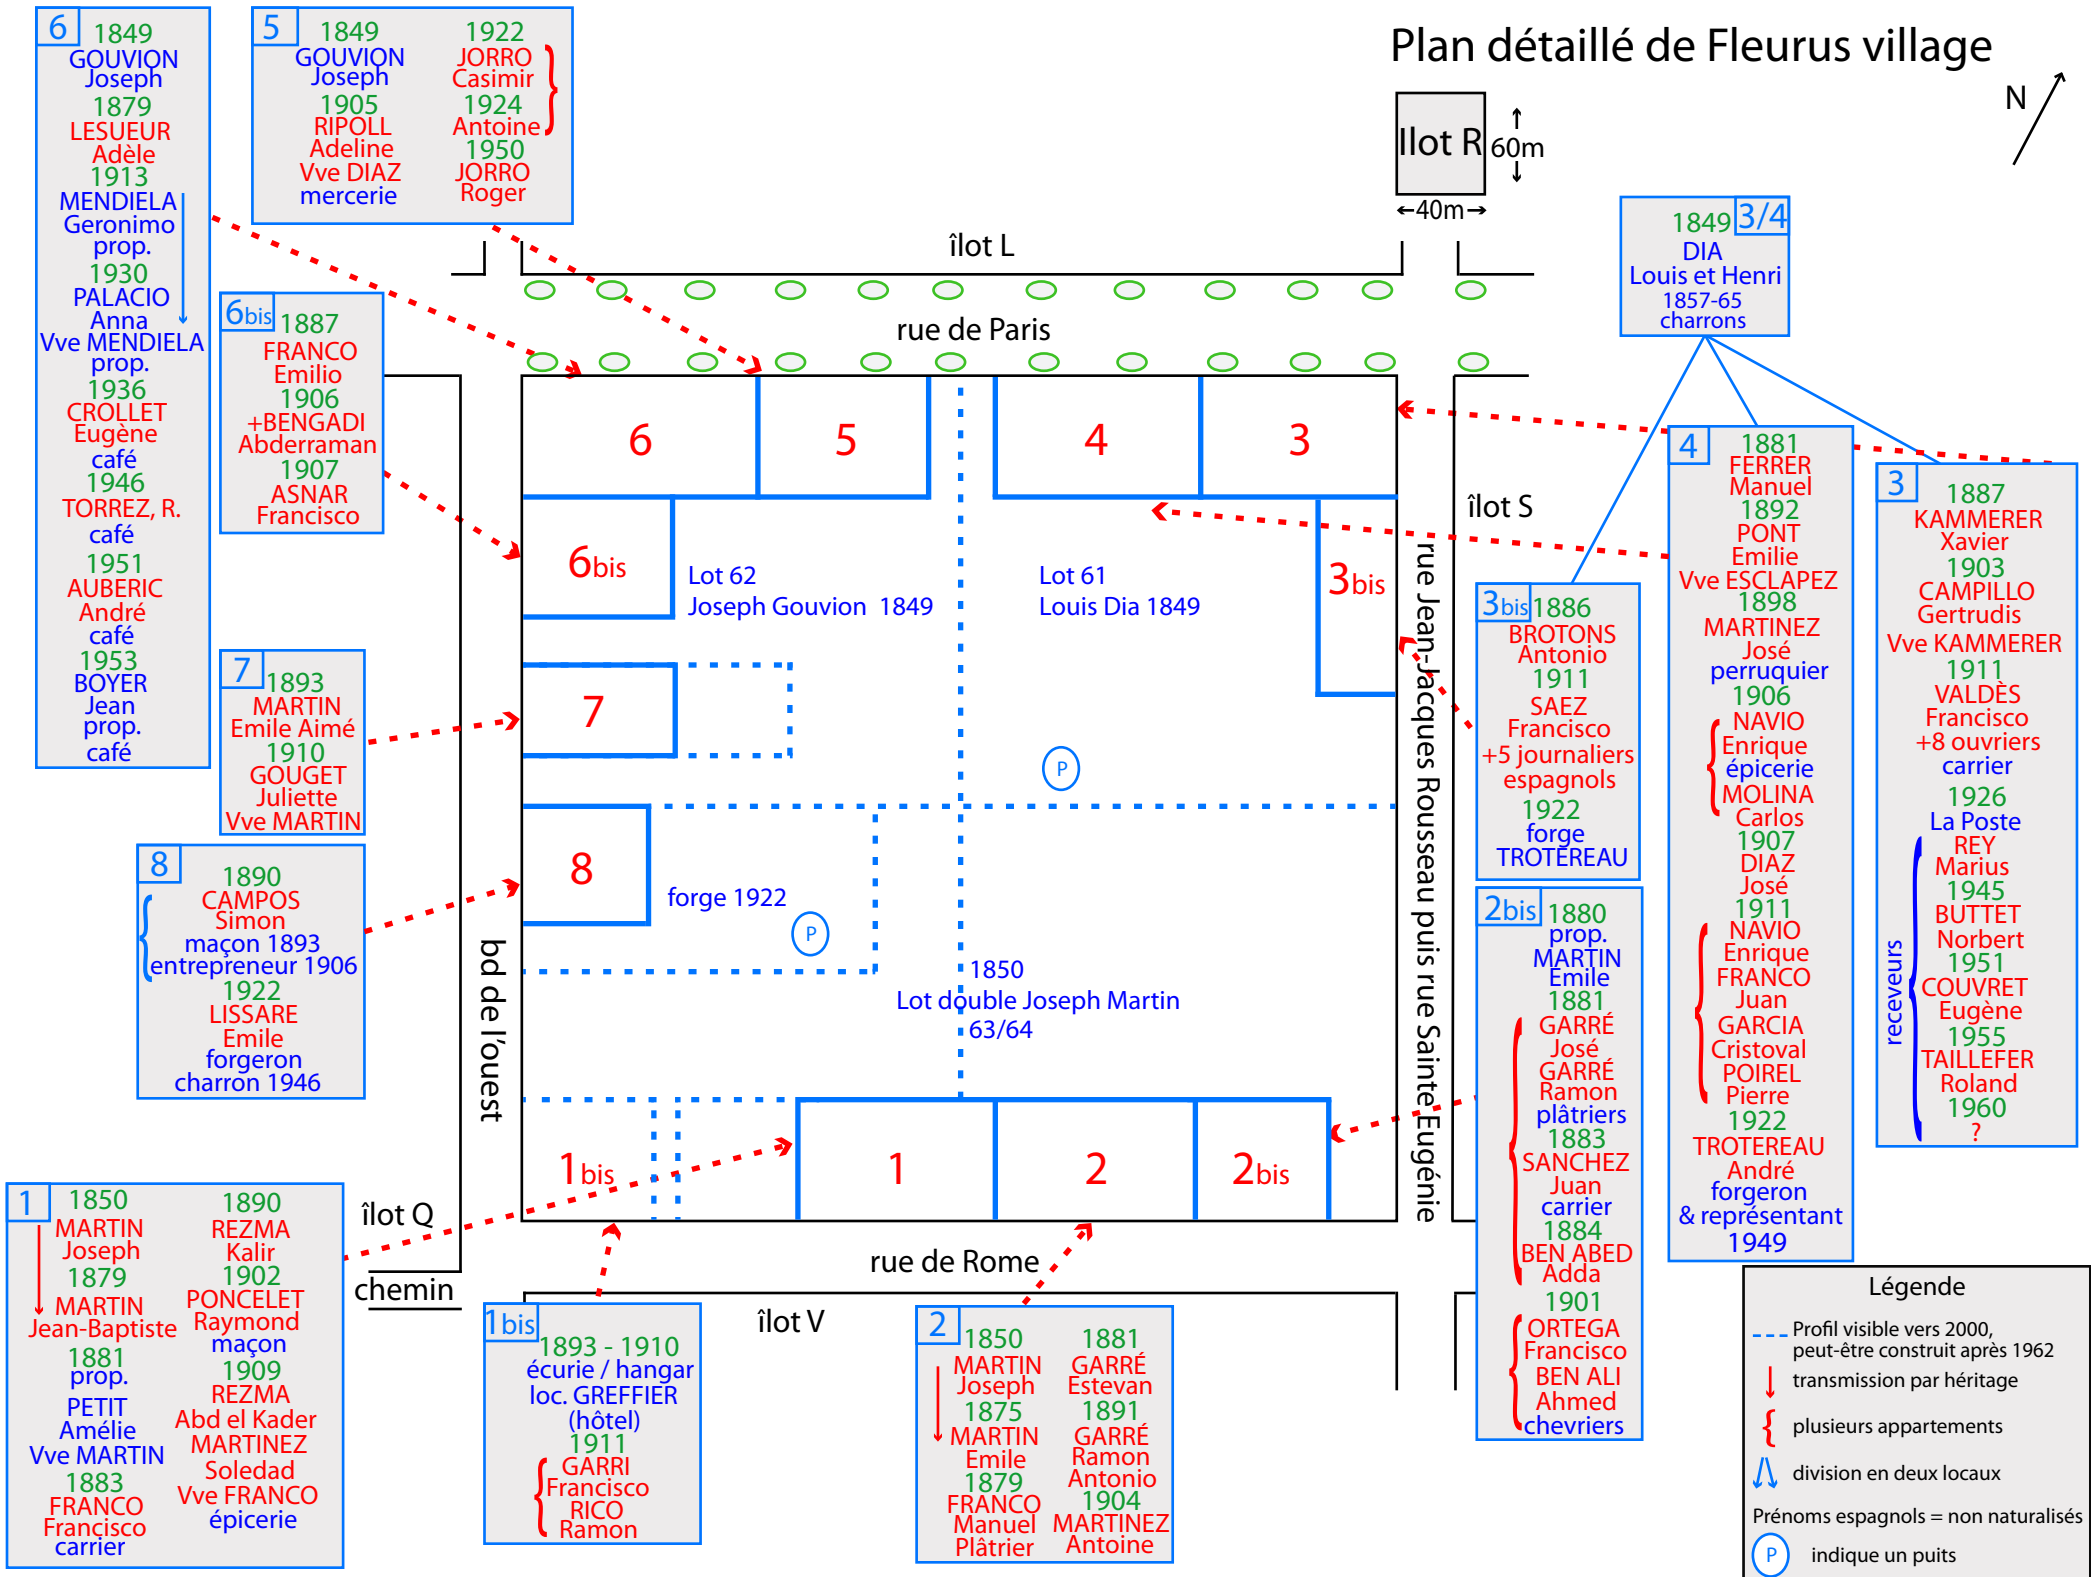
Plan détaillé de Fleurus village

N

Ilot R
60m
40m

6
1849
GOUVION Joseph
1879
LESUEUR Adèle
1913
MENDIELA Geronimo prop.
1930
PALACIO Anna
Vve MENDIELA prop.
1936
CROLLET Eugène café
1946
TORREZ, R. café
1951
AUBERIC André café
1953
BOYER Jean prop. café

5
1849
GOUVION Joseph
1905
RIPOLL Adeline
Vve DIAZ mercerie
1922
JORRO Casimir
1924
Antoine
1950
JORRO Roger

îlot L

rue de Paris

1849 3/4
DIA
Louis et Henri
1857-65
charrons

6bis
1887
FRANCO Emilio
1906
+BENGADI Abderraman
1907
ASNAR Francisco

6
5
4
3
6bis
3bis
7
8

Lot 62
Joseph Gouvion 1849

Lot 61
Louis Dia 1849

îlot S

rue Jean-Jacques Rousseau puis rue Sainte-Eugénie

7
1893
MARTIN Emile Aimé
1910
GOUGET Juliette
Vve MARTIN

8
1890
CAMPOS Simon
maçon 1893
entrepreneur 1906
1922
LISSARE Emile
forgeron
charron 1946

forge 1922

P
P

1850
Lot double Joseph Martin
63/64

bd de l'ouest

4
1881
FERRER Manuel
1892
PONT Emilie
Vve ESCLAPEZ
1898
MARTINEZ José
perruquier
1906
NAVIO Enrique
épicerie
MOLINA Carlos
1907
DIAZ José
1911
NAVIO Enrique
FRANCO Juan
GARCIA Cristoval
POIREL Pierre
1922
TROTEREAU André
forgeron & représentant
1949

3
1887
KAMMERER Xavier
1903
CAMPILLO Gertrudis
Vve KAMMERER
1911
VALDÈS Francisco
+8 ouvriers
carrier
1926
La Poste
receveurs
REY Marius
1945
BUTTET Norbert
1951
COUVRET Eugène
1955
TAILLEFER Roland
1960
?

3bis 1886
BROTONS Antonio
1911
SAEZ Francisco
+5 journaliers espagnols
1922
forge
TROTEREAU

2bis 1880
prop.
MARTIN Emile
1881
GARRÉ José
GARRÉ Ramon
plâtriers
1883
SANCHEZ Juan
carrier
1884
BEN ABED Adda
1901
ORTEGA Francisco
BEN ALI Ahmed
chevriers

1bis
1
2
2bis

îlot Q
chemin
rue de Rome
îlot V

1
1850
MARTIN Joseph
1879
MARTIN Jean-Baptiste
1881
prop.
PETIT Amélie
Vve MARTIN
1883
FRANCO Francisco
carrier
1890
REZMA Kalir
1902
PONCELET Raymond
maçon
1909
REZMA Abd el Kader
MARTINEZ Soledad
Vve FRANCO
épicerie

1bis
1893 - 1910
écurie / hangar
loc. GREFFIER (hôtel)
1911
GARRI Francisco
RICO Ramon

2
1850
MARTIN Joseph
1875
MARTIN Emile
1879
FRANCO Manuel
Plâtrier
1881
GARRÉ Estevan
1891
GARRÉ Ramon
Antonio
1904
MARTINEZ Antoine

Légende
Profil visible vers 2000, peut-être construit après 1962
transmission par héritage
plusieurs appartements
division en deux locaux
Prénoms espagnols = non naturalisés
P indique un puits